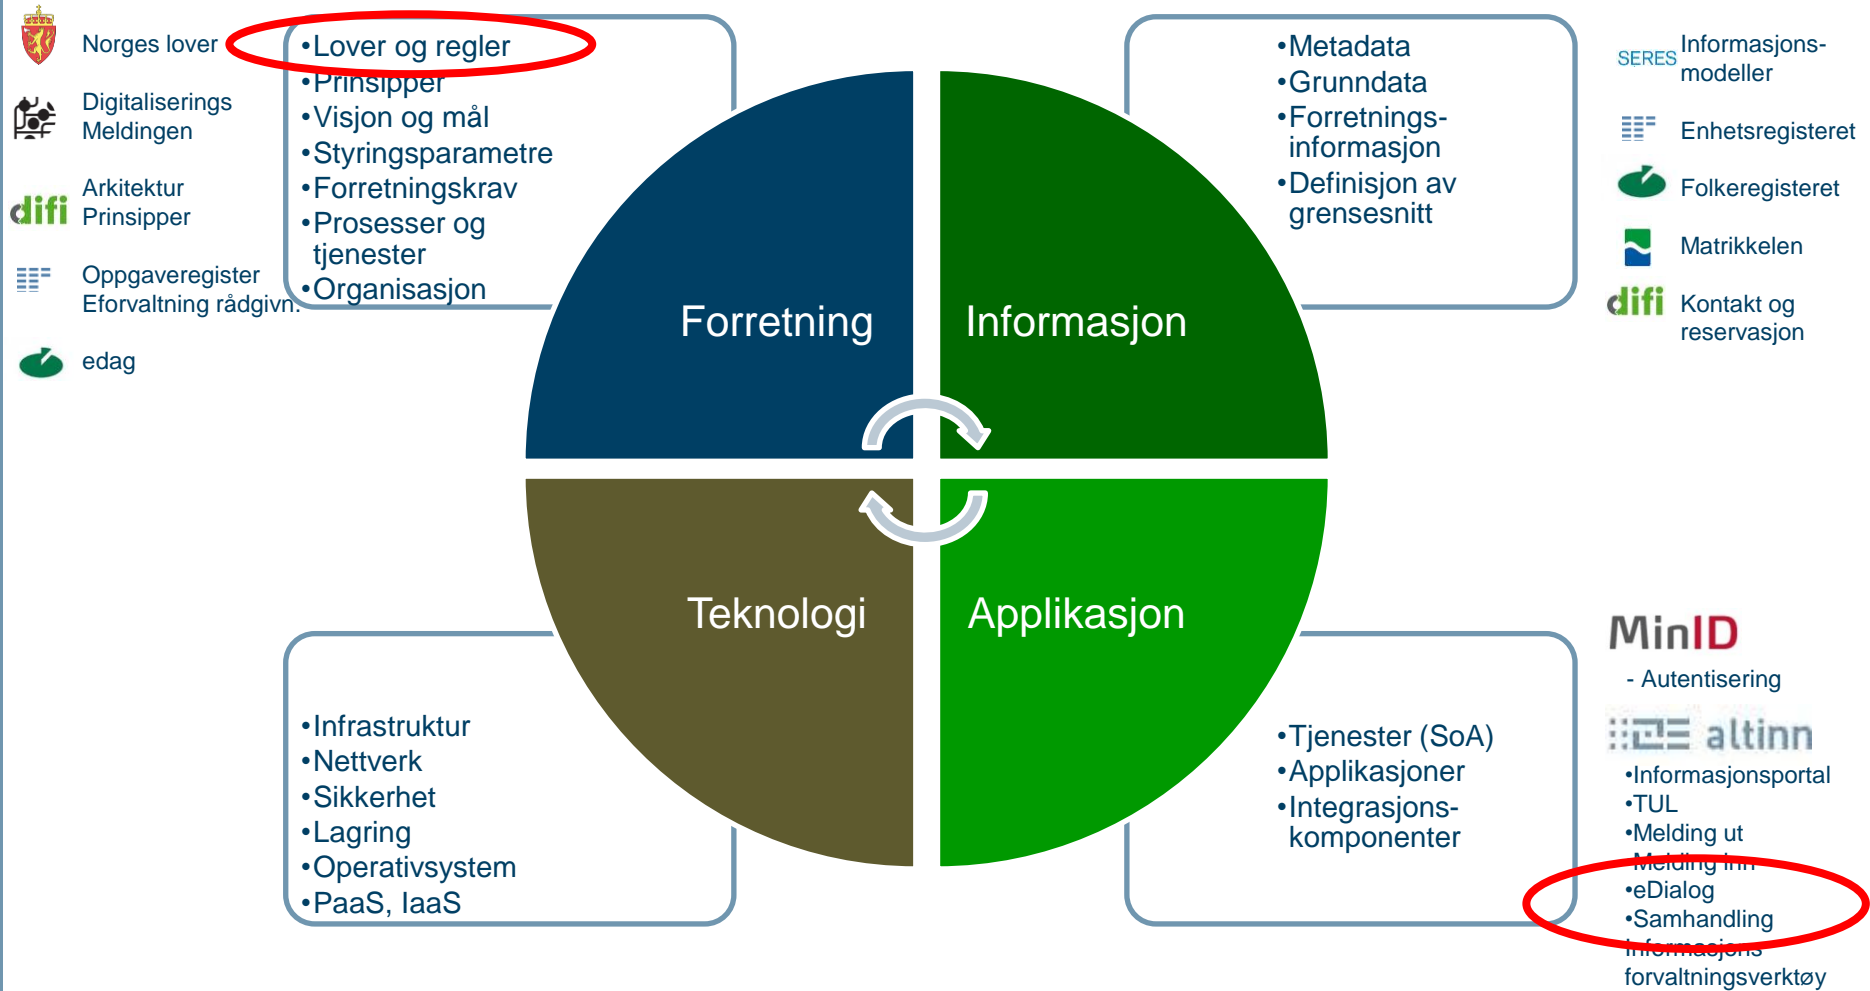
Norges lover

Digitaliserings Meldingen

difi Arkitektur Prinsipper

Oppgaveregister Eforvaltning rådgivn.

edag

•Lover og regler
•Prinsipper
•Visjon og mål
•Styringsparametre
•Forretningskrav
•Prosesser og tjenester
•Organisasjon

•Metadata
•Grunndata
•Forretningsinformasjon
•Definisjon av grensesnitt

SERES Informasjonsmodeller

Enhetsregisteret

Folkeregisteret

Matrikkelen

difi Kontakt og reservasjon

Forretning

Informasjon

Teknologi

Applikasjon

•Infrastruktur
•Nettverk
•Sikkerhet
•Lagring
•Operativsystem
•PaaS, IaaS

•Tjenester (SoA)
•Applikasjoner
•Integrasjonskomponenter

MinID
- Autentisering

altinn
•Informasjonsportal
•TUL
•Melding ut
•Melding inn
•eDialog
•Samhandling
•Informasjons forvaltningsverktøy